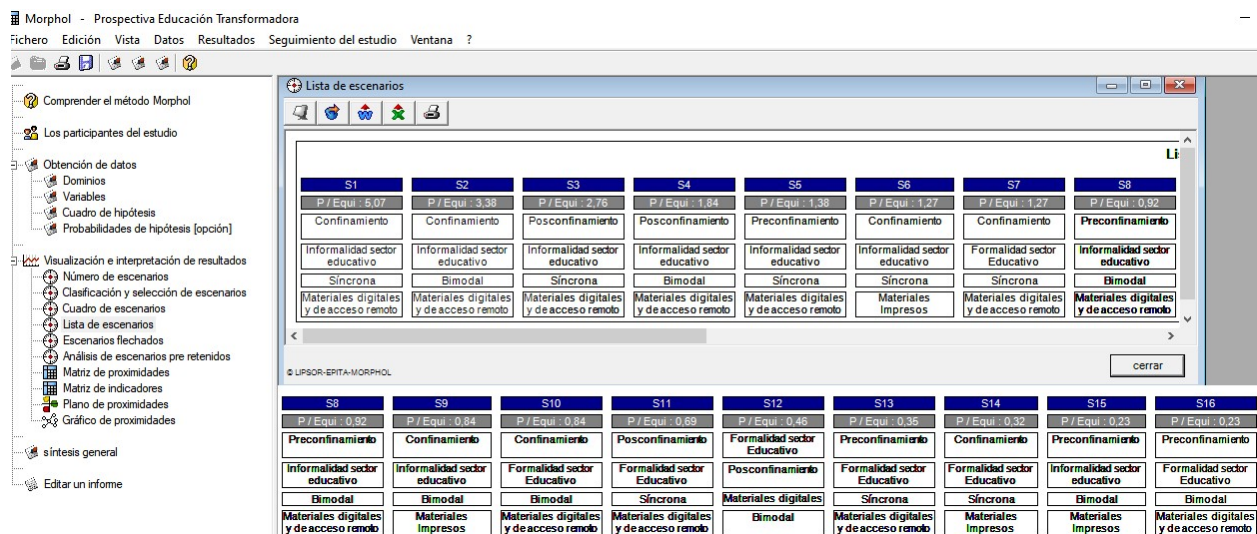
Morphol - Prospectiva Educación Transformadora
Fichero Edición Vista Datos Resultados Seguimiento del estudio Ventana ?

Comprender el método Morphol
Los participantes del estudio
Obtención de datos
Dominios
Variables
Cuadro de hipótesis
Probabilidades de hipótesis [opción]
Visualización e interpretación de resultados
Número de escenarios
Clasificación y selección de escenarios
Cuadro de escenarios
Lista de escenarios
Escenarios flechados
Análisis de escenarios pre retenidos
Matriz de proximidades
Matriz de indicadores
Plano de proximidades
Gráfico de proximidades
síntesis general
Editar un informe

Lista de escenarios

Li

| S1 | S2 | S3 | S4 | S5 | S6 | S7 | S8 |
|---|---|---|---|---|---|---|---|
| P / Equi : 5,07 | P / Equi : 3,38 | P / Equi : 2,76 | P / Equi : 1,84 | P / Equi : 1,38 | P / Equi : 1,27 | P / Equi : 1,27 | P / Equi : 0,92 |
| Confinamiento | Confinamiento | Posconfinamiento | Posconfinamiento | Preconfinamiento | Confinamiento | Confinamiento | Preconfinamiento |
| Informalidad sector educativo | Informalidad sector educativo | Informalidad sector educativo | Informalidad sector educativo | Informalidad sector educativo | Informalidad sector educativo | Formalidad sector Educativo | Informalidad sector educativo |
| Síncrona | Bimodal | Síncrona | Bimodal | Síncrona | Síncrona | Síncrona | Bimodal |
| Materiales digitales y de acceso remoto | Materiales digitales y de acceso remoto | Materiales digitales y de acceso remoto | Materiales digitales y de acceso remoto | Materiales digitales y de acceso remoto | Materiales Impresos | Materiales digitales y de acceso remoto | Materiales digitales y de acceso remoto |

© LIPSOR-EPITA-MORPHOL
cerrar

| S8 | S9 | S10 | S11 | S12 | S13 | S14 | S15 | S16 |
|---|---|---|---|---|---|---|---|---|
| P / Equi : 0,92 | P / Equi : 0,84 | P / Equi : 0,84 | P / Equi : 0,69 | P / Equi : 0,46 | P / Equi : 0,35 | P / Equi : 0,32 | P / Equi : 0,23 | P / Equi : 0,23 |
| Preconfinamiento | Confinamiento | Confinamiento | Posconfinamiento | Formalidad sector Educativo | Preconfinamiento | Confinamiento | Preconfinamiento | Preconfinamiento |
| Informalidad sector educativo | Informalidad sector educativo | Formalidad sector Educativo | Formalidad sector Educativo | Posconfinamiento | Formalidad sector Educativo | Formalidad sector Educativo | Informalidad sector educativo | Formalidad sector Educativo |
| Bimodal | Bimodal | Bimodal | Síncrona | Materiales digitales | Síncrona | Síncrona | Bimodal | Bimodal |
| Materiales digitales y de acceso remoto | Materiales Impresos | Materiales digitales y de acceso remoto | Materiales digitales y de acceso remoto | Bimodal | Materiales digitales y de acceso remoto | Materiales Impresos | Materiales Impresos | Materiales digitales y de acceso remoto |